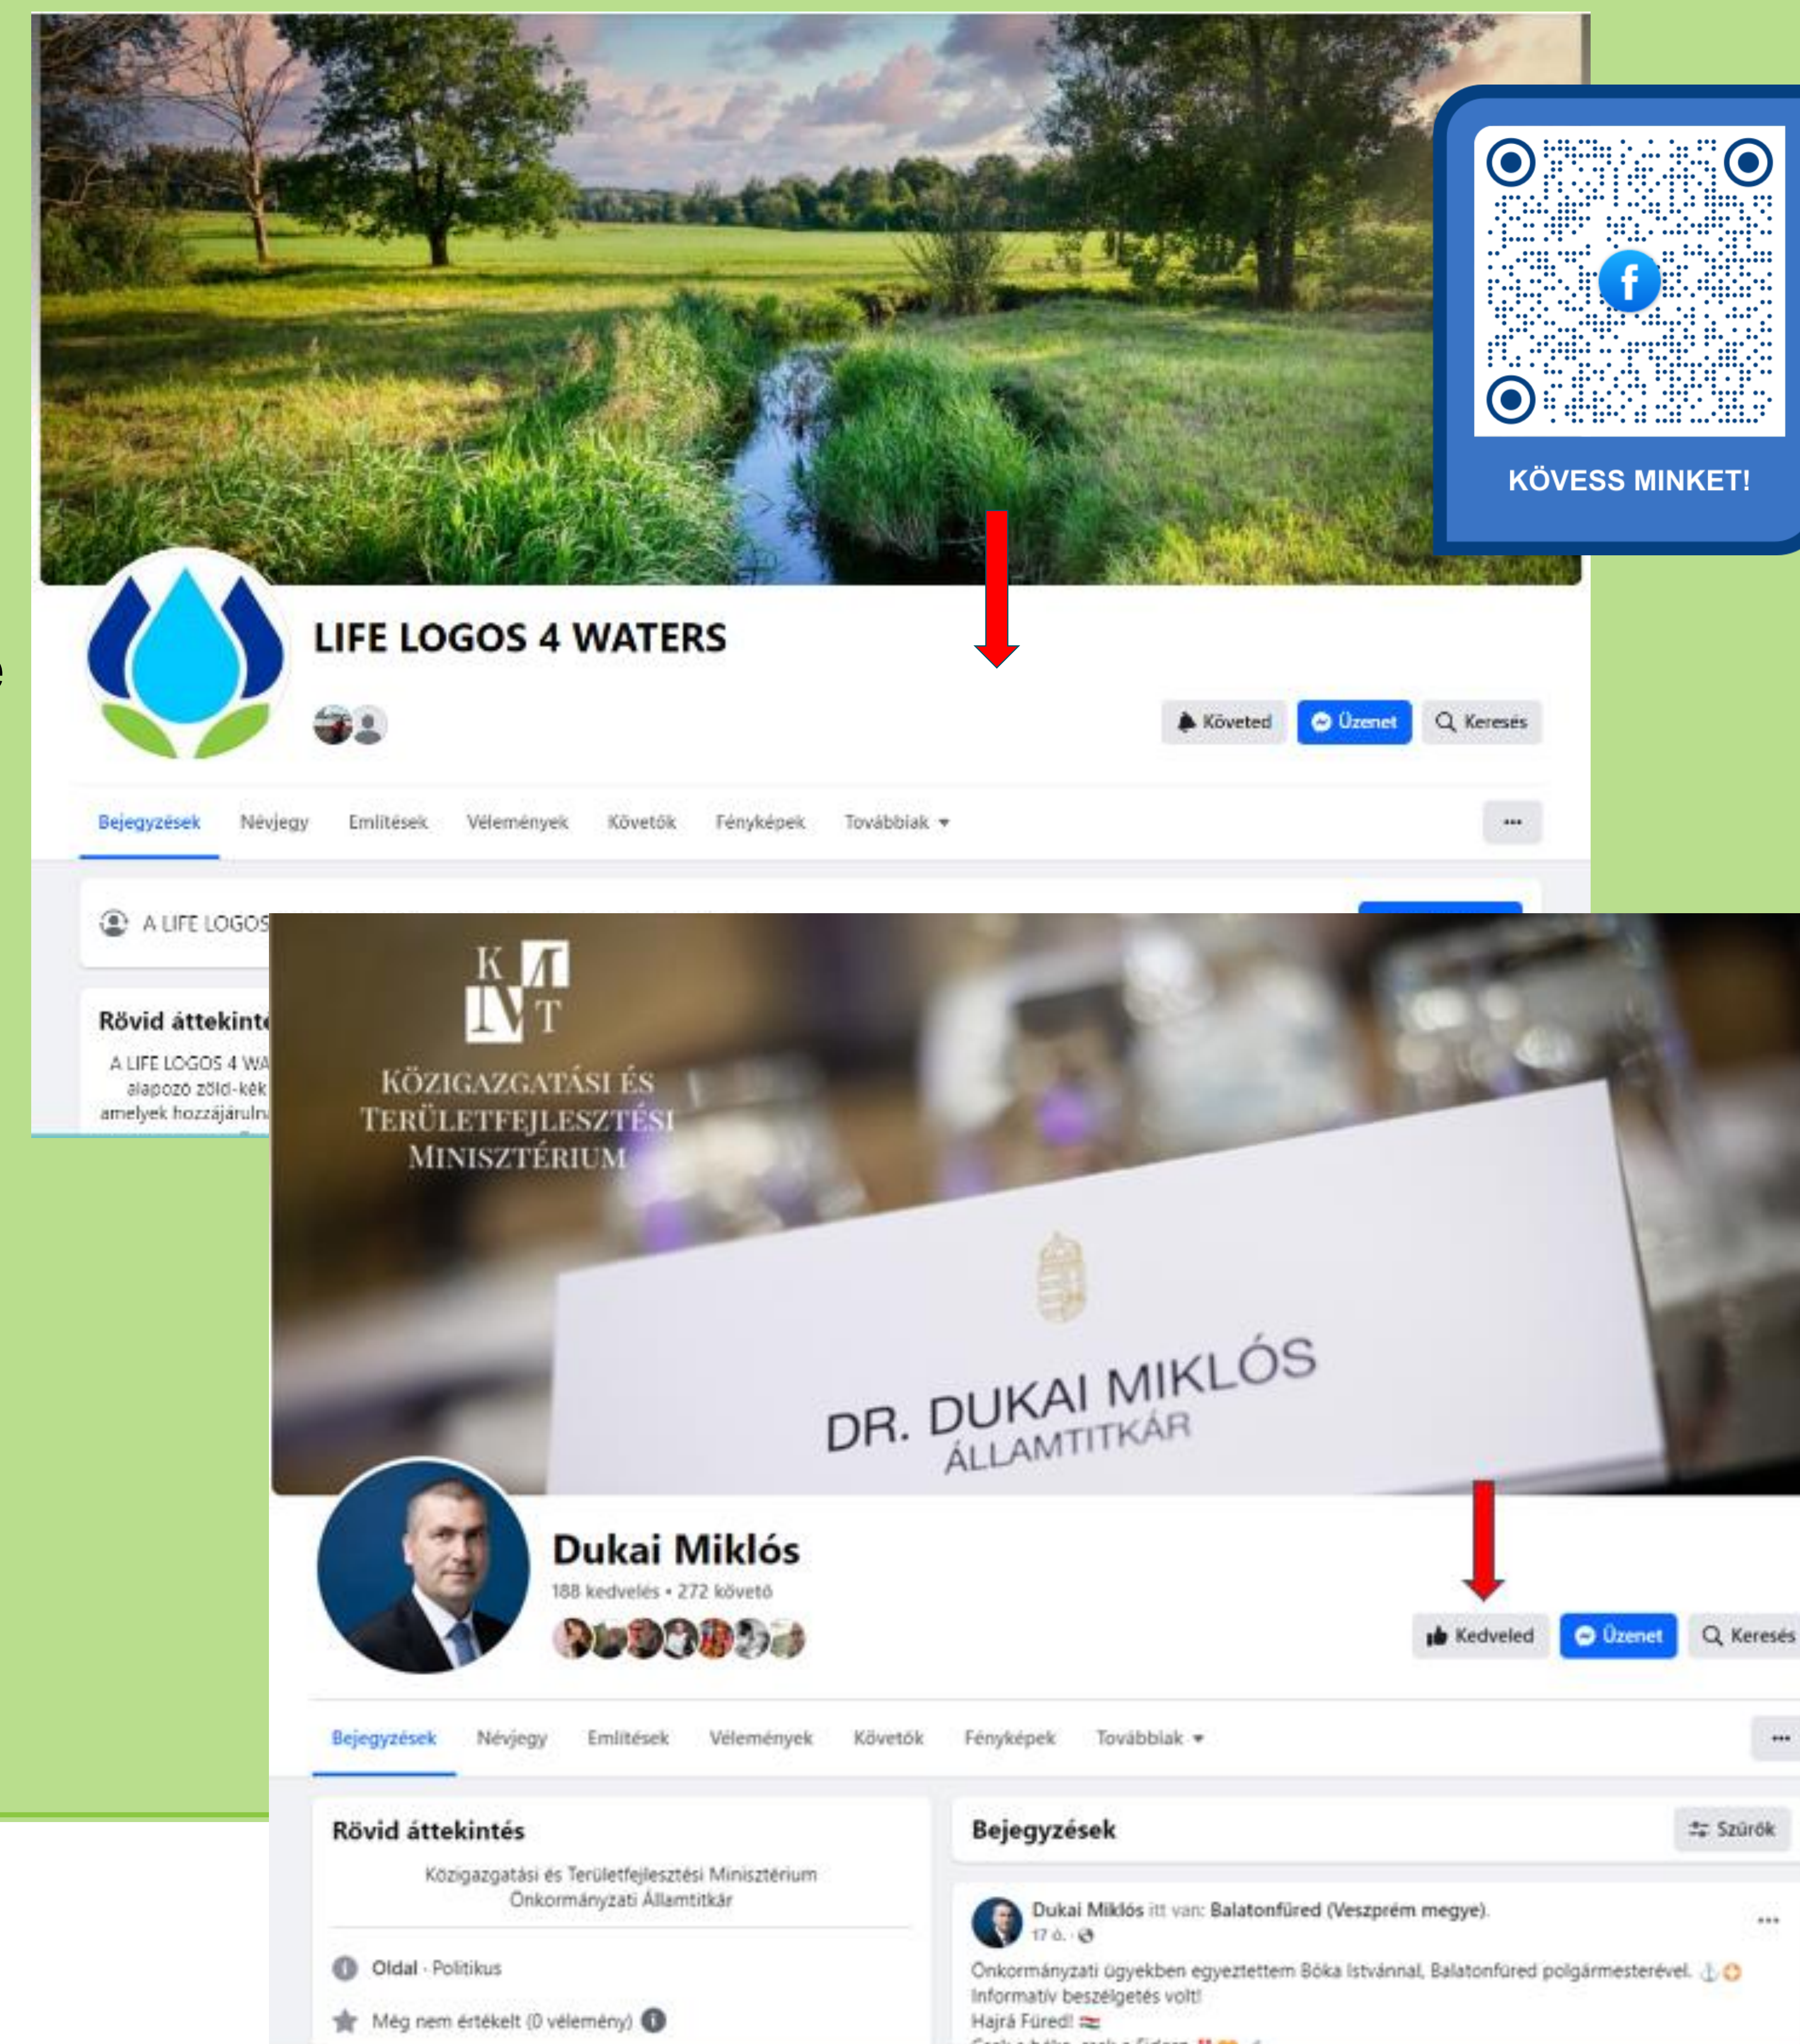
KÖVESS MINKET!

LIFE LOGOS 4 WATERS

Követed Üzenet Keresés

Bejegyzések Névjegy Említések Vélemények Követők Fényképek Továbbiak

A LIFE LOGOS

Rövid áttekint

A LIFE LOGOS 4 WA alapozó zöld-kék amelyek hozzájárul

KÖZIGAZGATÁSI ÉS TERÜLETFEJLESZTÉSI MINISZTÉRIUM

DR. DUKAI MIKLÓS ÁLLAMTITKÁR

Dukai Miklós

188 kedvelés • 272 követő

Kedveled Üzenet Keresés

Bejegyzések Névjegy Említések Vélemények Követők Fényképek Továbbiak

Rövid áttekintés

Közigazgatási és Területfejlesztési Minisztérium Önkormányzati Államtitkár

Oldal · Politikus

Még nem értékelt (0 vélemény)

Bejegyzések

Szűrők

Dukai Miklós itt van: Balatonfüred (Veszprém megye).

17 ó.

Önkormányzati ügyekben egyeztettem Bóka Istvánnal, Balatonfüred polgármesterével.

Informatív beszélgetés volt!

Hajrá Füred!

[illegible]